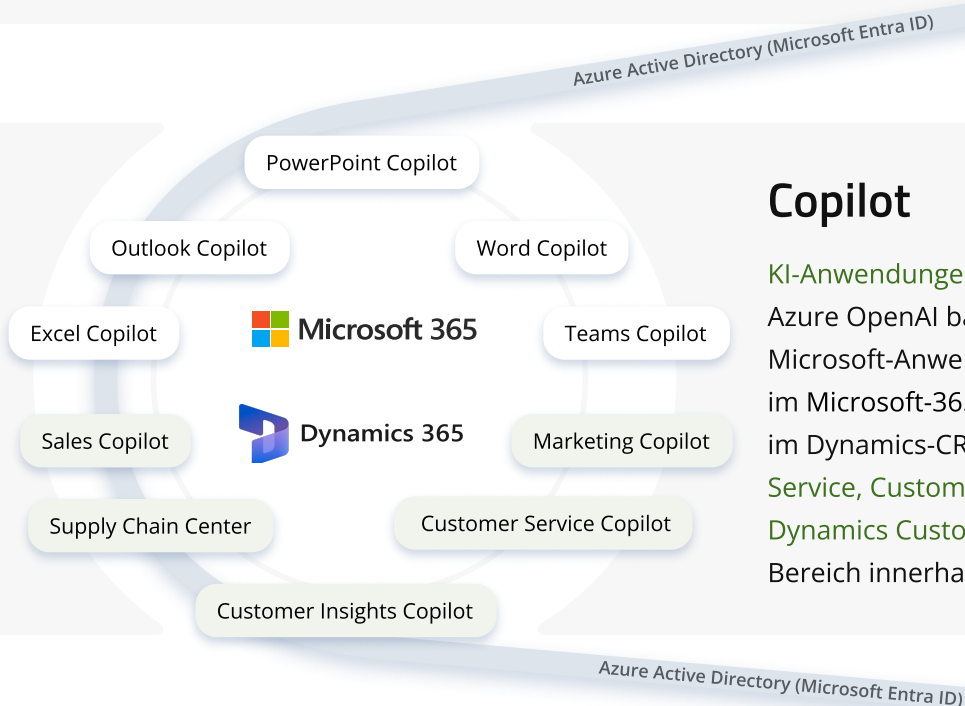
Azure Active Directory (Microsoft Entra ID)

PowerPoint Copilot

Outlook Copilot

Word Copilot

Excel Copilot

Microsoft 365

Teams Copilot

Sales Copilot

Dynamics 365

Marketing Copilot

Supply Chain Center

Customer Service Copilot

Customer Insights Copilot

Azure Active Directory (Microsoft Entra ID)

Copilot

KI-Anwendunge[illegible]
Azure OpenAI b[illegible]
Microsoft-Anwe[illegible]
im Microsoft-36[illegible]
im Dynamics-CR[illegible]
Service, Custom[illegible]
Dynamics Custo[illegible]
Bereich innerha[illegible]